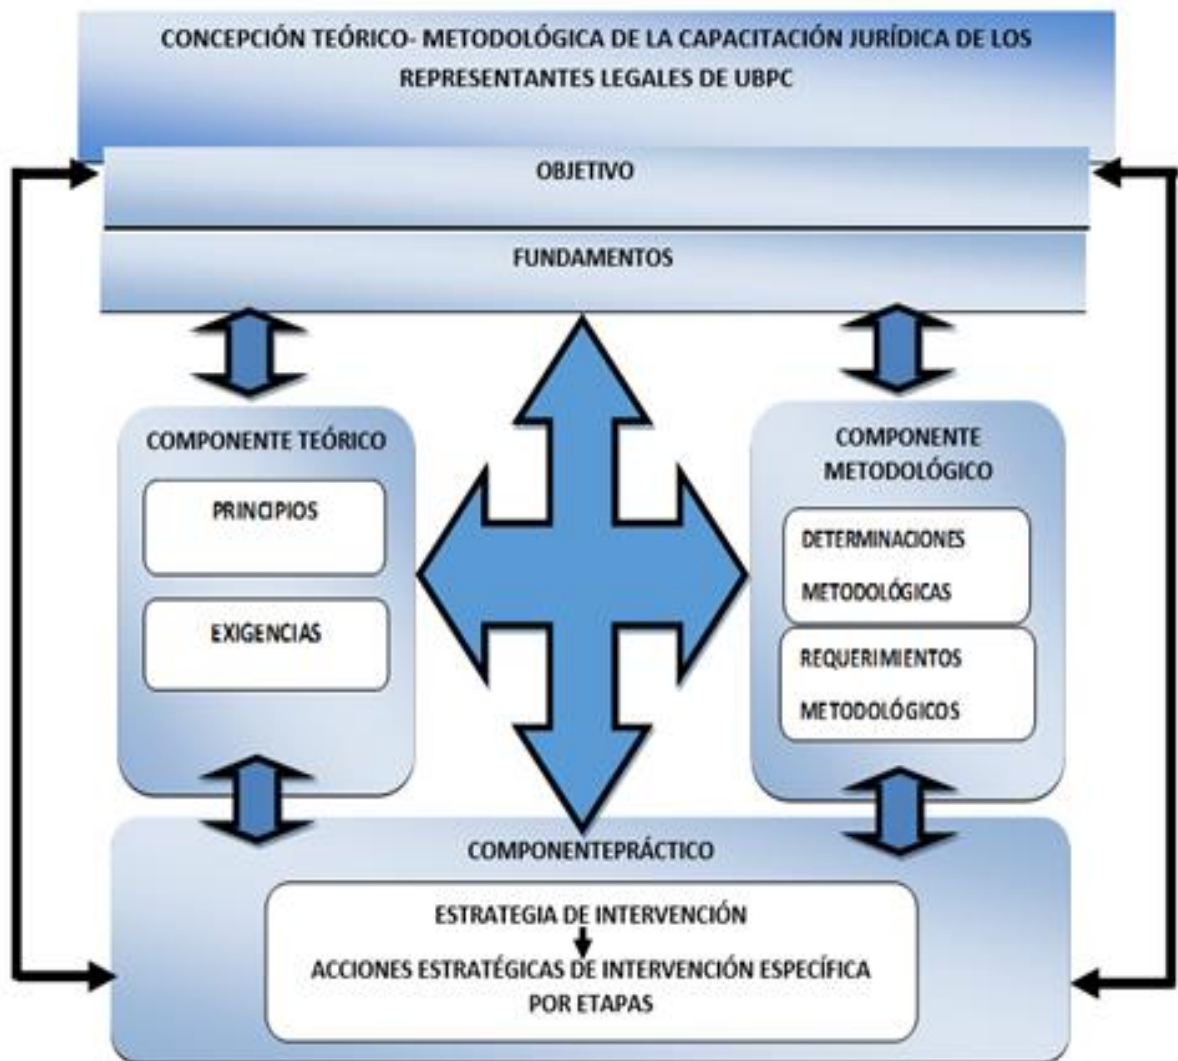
CONCEPCIÓN TEÓRICO- METODOLÓGICA DE LA CAPACITACIÓN JURÍDICA DE LOS REPRESENTANTES LEGALES DE UBPC

OBJETIVO

FUNDAMENTOS

COMPONENTE TEÓRICO

PRINCIPIOS

EXIGENCIAS

COMPONENTE METODOLÓGICO

DETERMINACIONES METODOLÓGICAS

REQUERIMIENTOS METODOLÓGICOS

COMPONENTEPRÁCTICO

ESTRATEGIA DE INTERVENCIÓN

ACCIONES ESTRATÉGICAS DE INTERVENCIÓN ESPECÍFICA POR ETAPAS